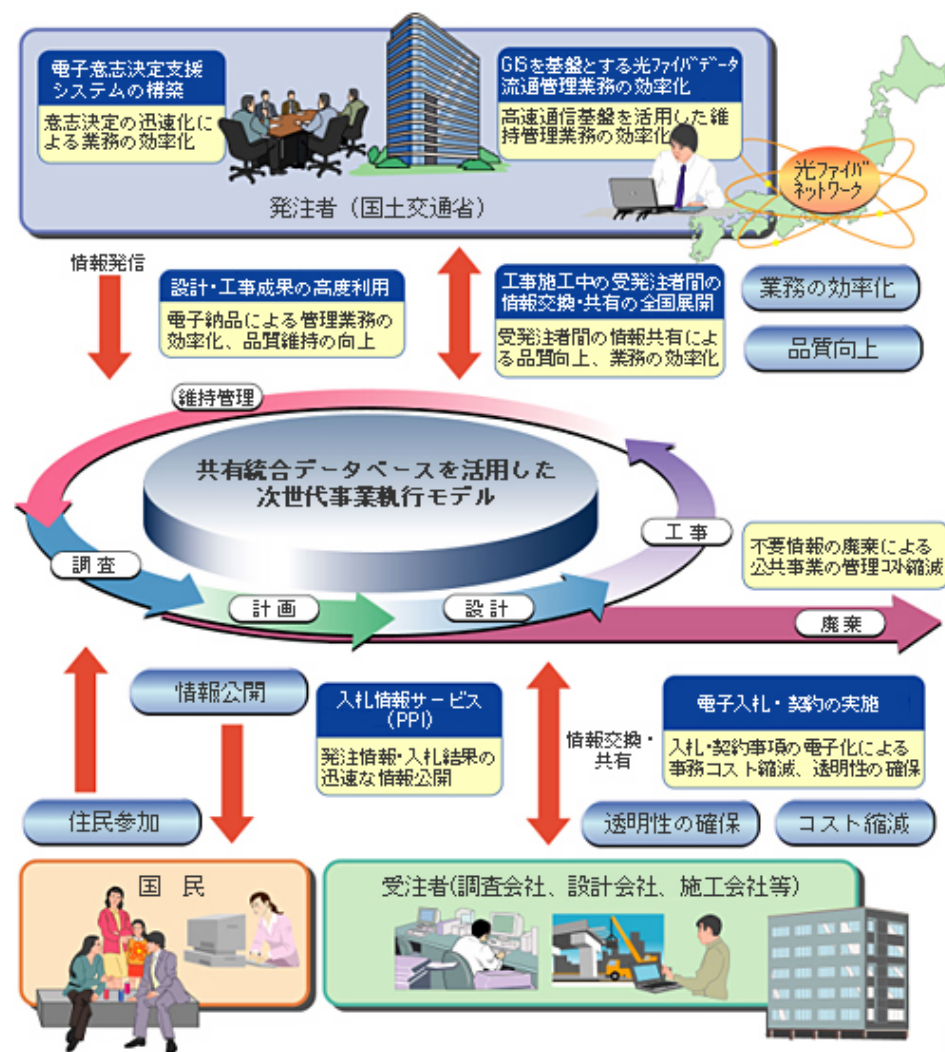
電子意志決定支援システムの構築

意志決定の迅速化による業務の効率化

GISを基盤とする光ファイバデータ流通管理業務の効率化

高速通信基盤を活用した維持管理業務の効率化

光ファイバネットワーク

発注者（国土交通省）

情報発信

設計・工事成果の高度利用

電子納品による管理業務の効率化、品質維持の向上

工事施工中の受発注者間の情報交換・共有の全国展開

受発注者間の情報共有による品質向上、業務の効率化

業務の効率化

品質向上

維持管理

共有統合データベースを活用した次世代事業執行モデル

工事

不要情報の廃棄による公共事業の管理コスト縮減

調査

計画

設計

廃棄

情報公開

入札情報サービス（PPI）

発注情報・入札結果の迅速な情報公開

情報交換・共有

電子入札・契約の実施

入札・契約事項の電子化による事務コスト縮減、透明性の確保

住民参加

透明性の確保

コスト縮減

国民

受注者（調査会社、設計会社、施工会社等）